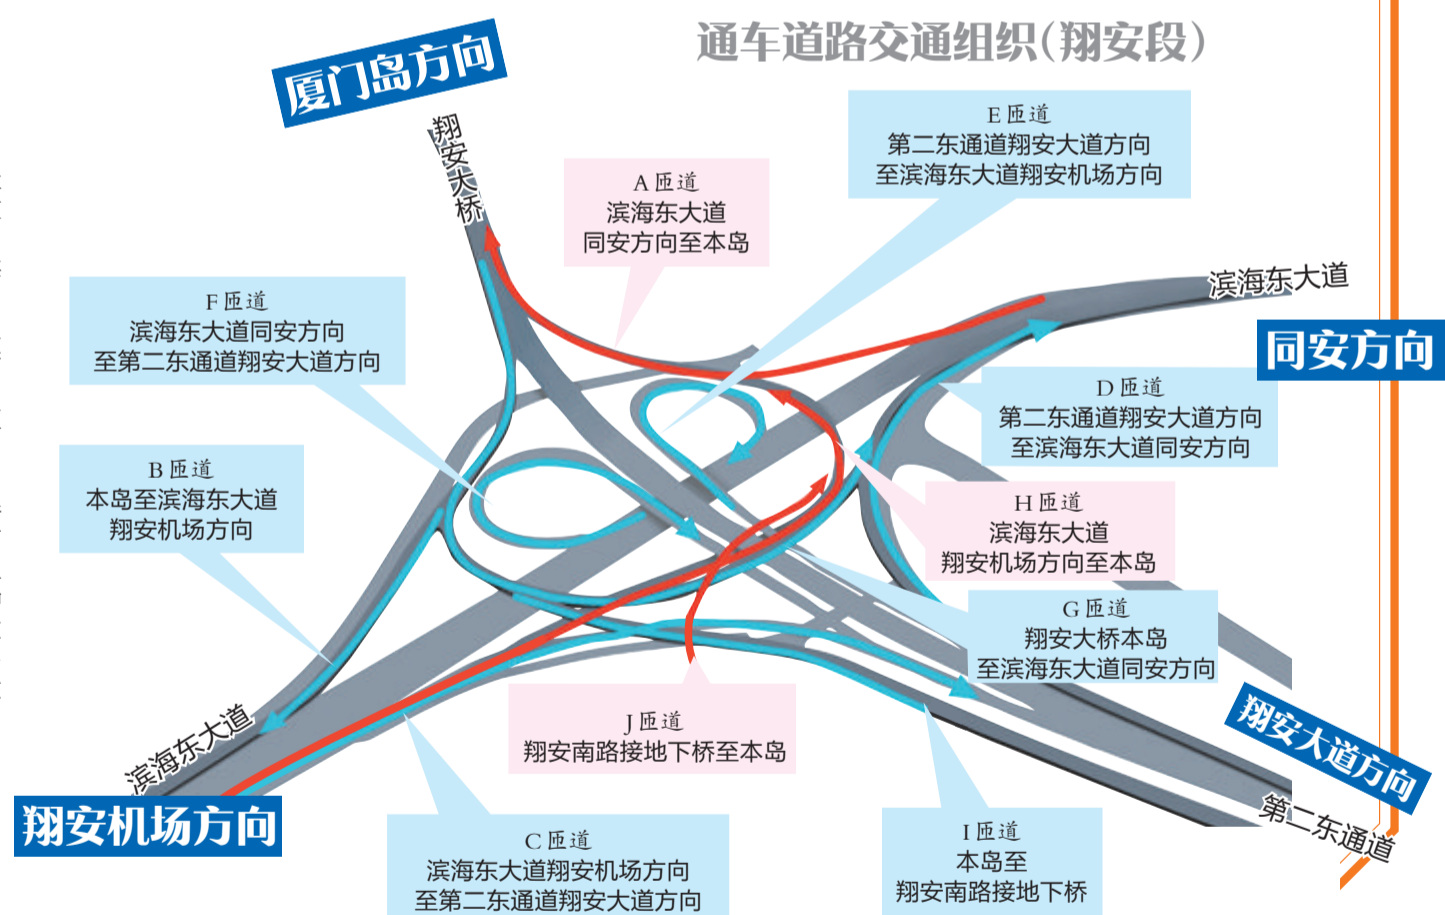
通车道路交通组织(翔安段)

厦门岛方向

翔安大桥

A 匝道
滨海东大道
同安方向至本岛

E 匝道
第二东通道翔安大道方向
至滨海东大道翔安机场方向

滨海东大道

同安方向

F 匝道
滨海东大道同安方向
至第二东通道翔安大道方向

D 匝道
第二东通道翔安大道方向
至滨海东大道同安方向

B 匝道
本岛至滨海东大道
翔安机场方向

H 匝道
滨海东大道
翔安机场方向至本岛

G 匝道
翔安大桥本岛
至滨海东大道同安方向

J 匝道
翔安南路接地下桥至本岛

滨海东大道

翔安机场方向

翔安大道方向

第二东通道

C 匝道
滨海东大道翔安机场方向
至第二东通道翔安大道方向

I 匝道
本岛至
翔安南路接地下桥